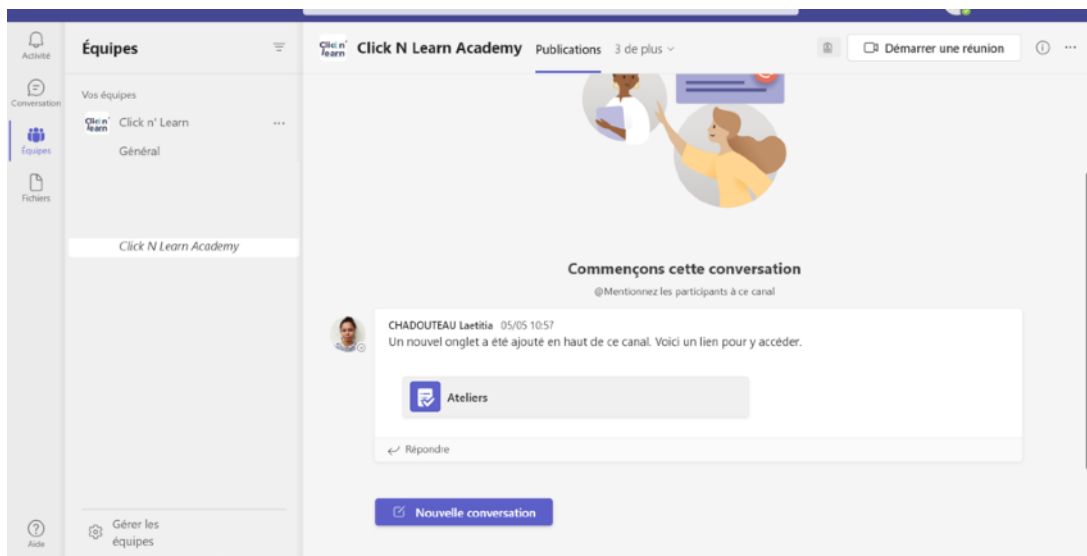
Activité
Conversation
Équipes
Fichiers
Aide

Équipes

Vos équipes
Click n' Learn
Général

Click N Learn Academy

Gérer les équipes

Click N Learn Academy Publications 3 de plus

Démarrer une réunion

Commençons cette conversation
@Mentionnez les participants à ce canal

CHADOUTEAU Laetitia 05/05 10:57
Un nouvel onglet a été ajouté en haut de ce canal. Voici un lien pour y accéder.

Ateliers

Répondre

Nouvelle conversation